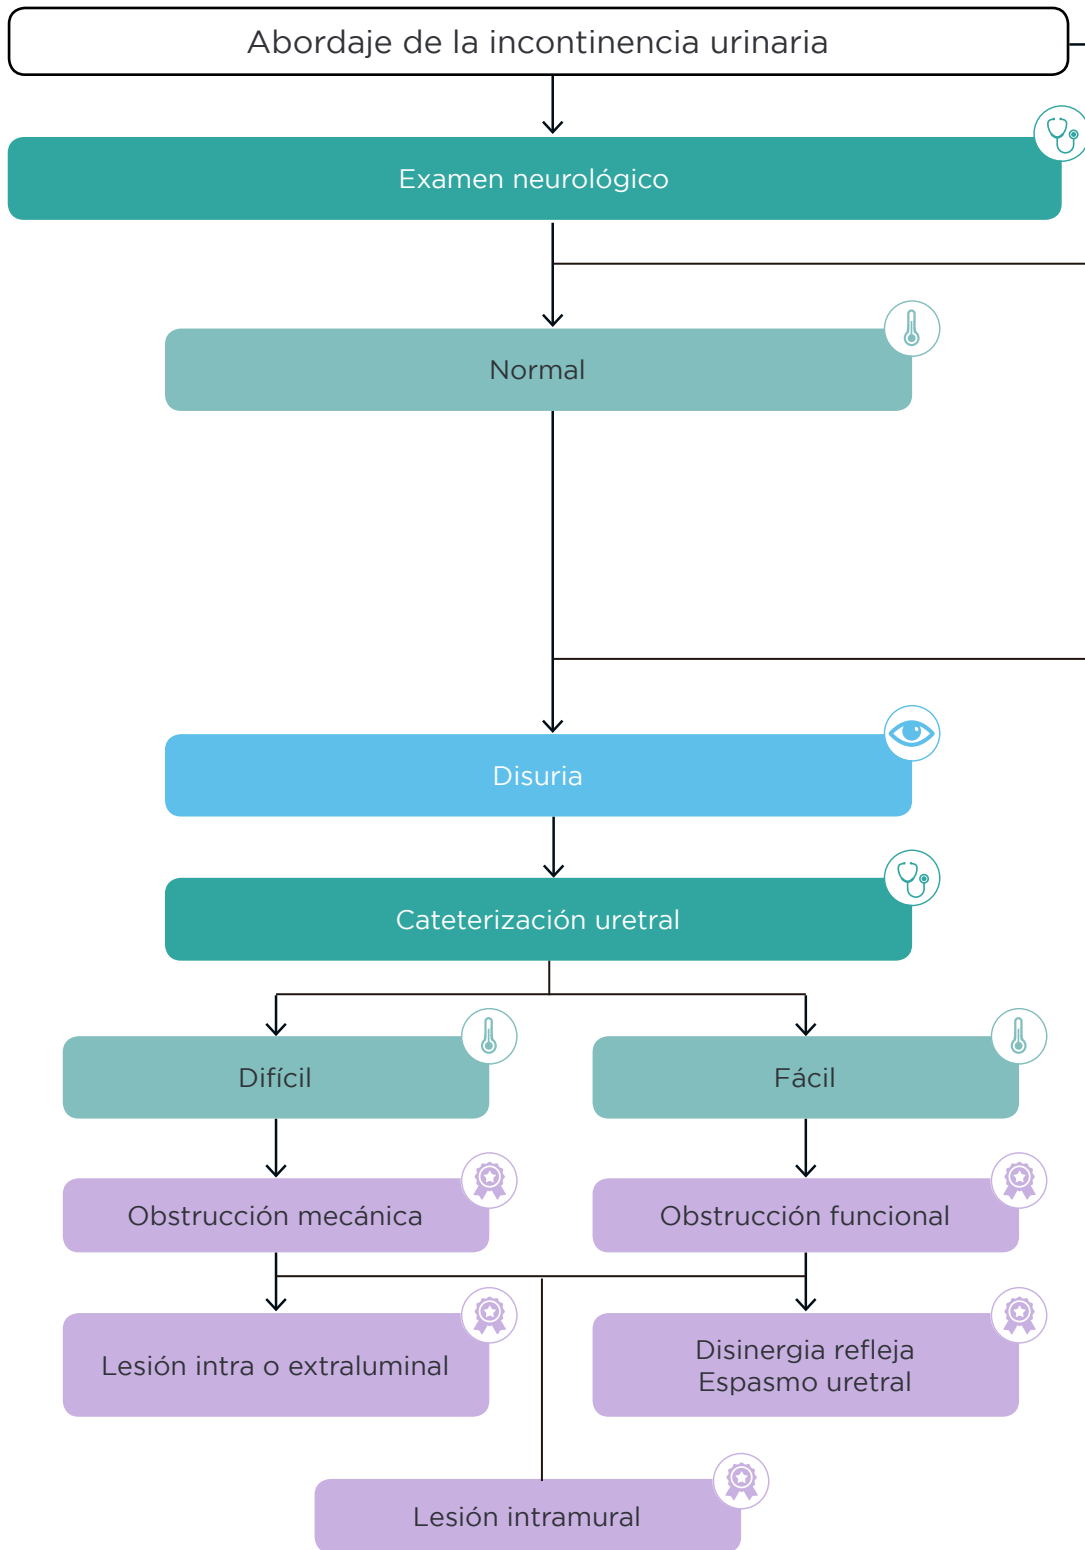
Abordaje de la incontinencia urinaria

Examen neurológico

Normal

Disuria

Cateterización uretral

Difícil

Fácil

Obstrucción mecánica

Obstrucción funcional

Lesión intra o extraluminal

Disinergia refleja
Espasmo uretral

Lesión intramural